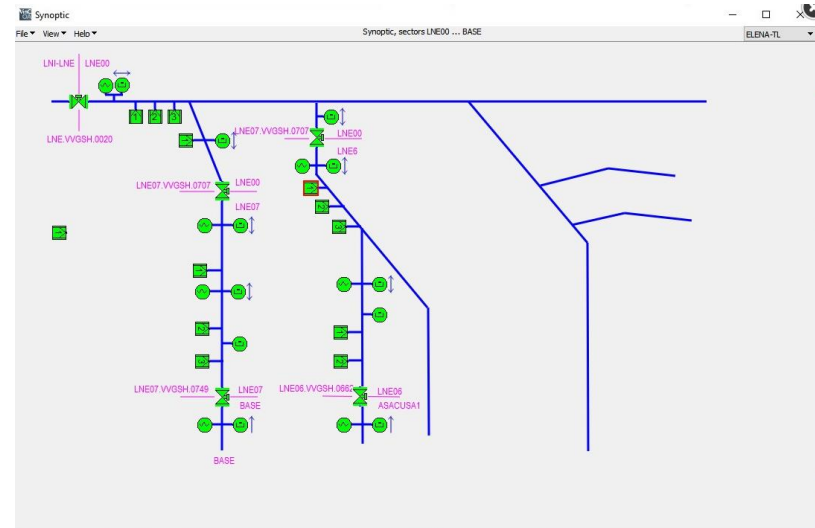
Synoptic

File ▾ View ▾ Help ▾

Synoptic, sectors LNE00 ... BASE

ELENA-TL

LNI-LNE

LNE00

LNE.VVGSH.0020

LNE07.VVGSH.0707

LNE00

LNE6

LNE07.VVGSH.0707

LNE00

LNE07

LNE07.VVGSH.0749

LNE07

BASE

BASE

LNE06.VVGSH.0662

LNE06

ASACUSA1